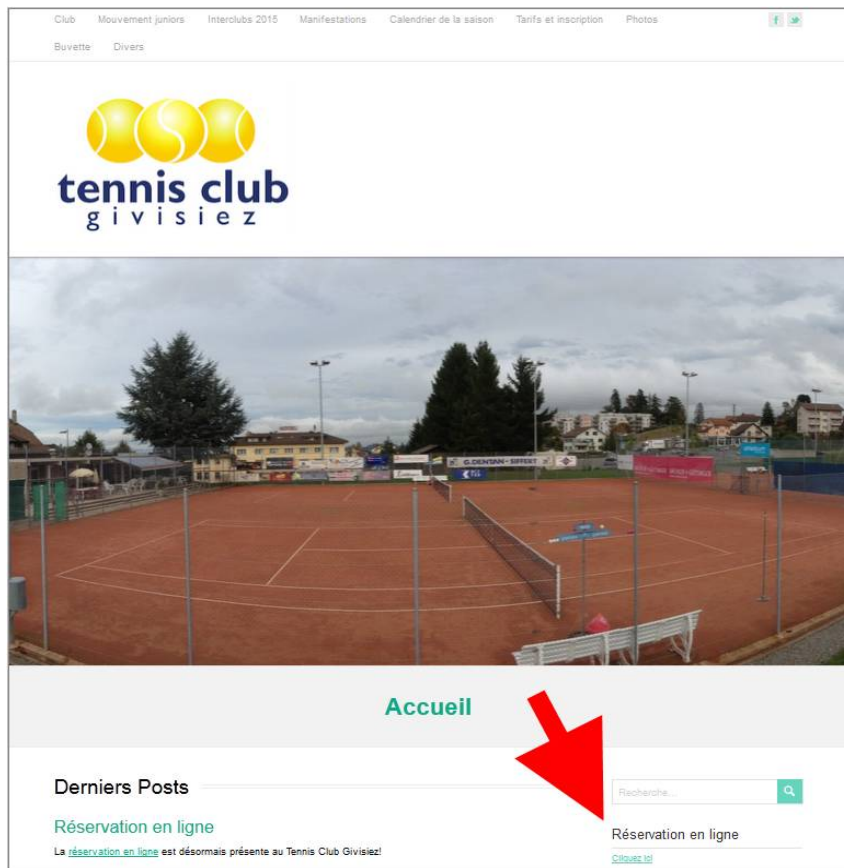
Club Mouvement juniors Interclubs 2015 Manifestations Calendrier de la saison Tarifs et inscription Photos

Buvette Divers

tennis club
givisiez

G. DENTAN - SIFFERT

Accueil

Derniers Posts

Recherche...

Réservation en ligne

La réservation en ligne est désormais présente au Tennis Club Givisiez!

Réservation en ligne

Cliquez ici